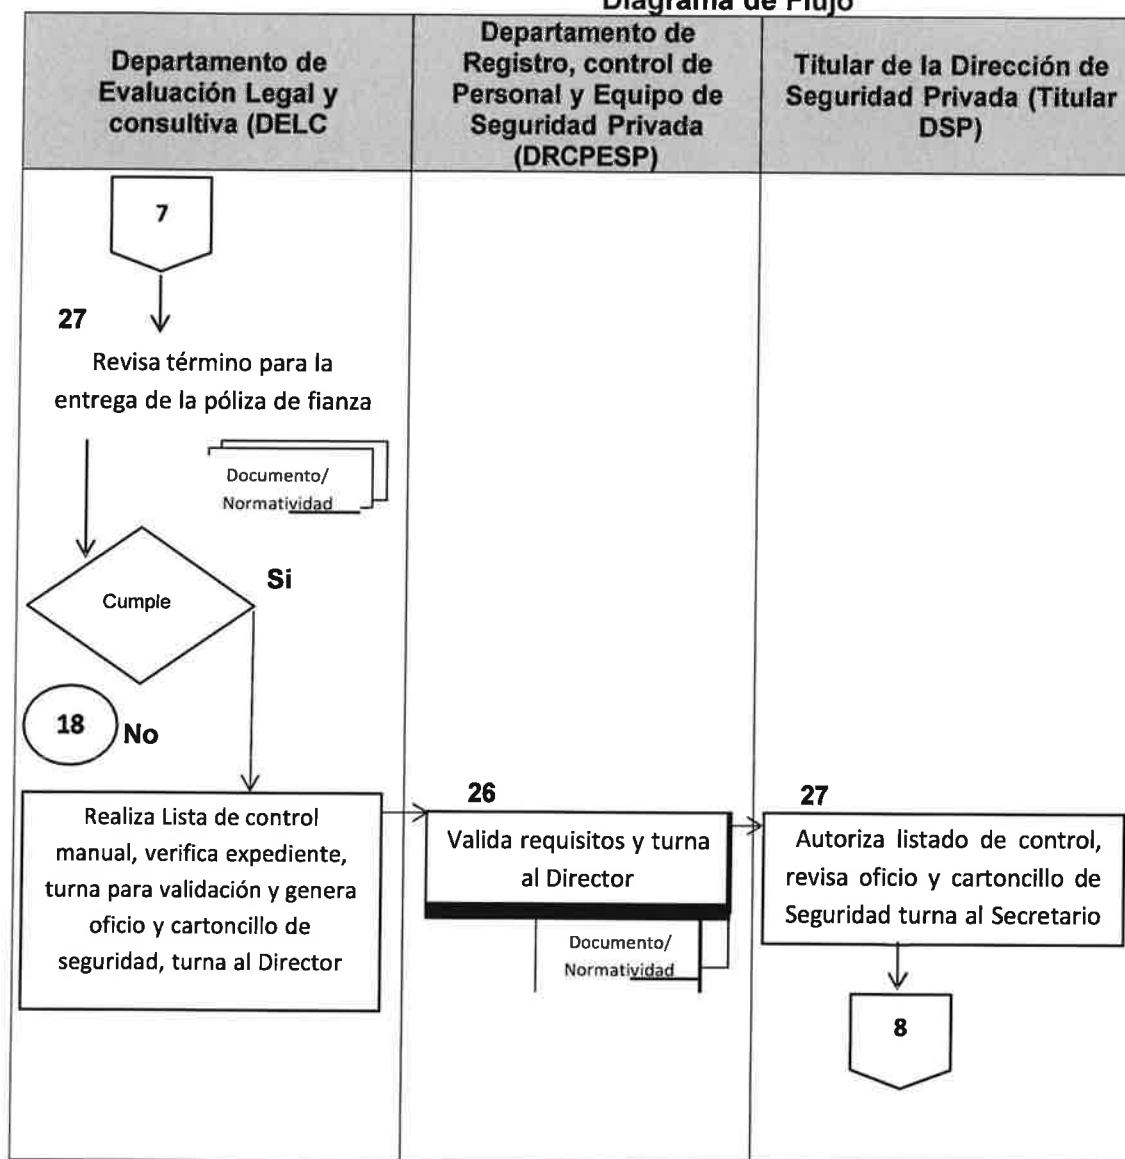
Diagrama de Flujo

| Departamento de Evaluación Legal y consultiva (DELC | Departamento de Registro, control de Personal y Equipo de Seguridad Privada (DRCPESP) | Titular de la Dirección de Seguridad Privada (Titular DSP) |
|---|---|---|

7

27

Revisa término para la entrega de la póliza de fianza

Documento/ Normatividad

Cumple

Si

18

No

Realiza Lista de control manual, verifica expediente, turna para validación y genera oficio y cartoncillo de seguridad, turna al Director

26

Valida requisitos y turna al Director

Documento/ Normatividad

27

Autoriza listado de control, revisa oficio y cartoncillo de Seguridad turna al Secretario

8